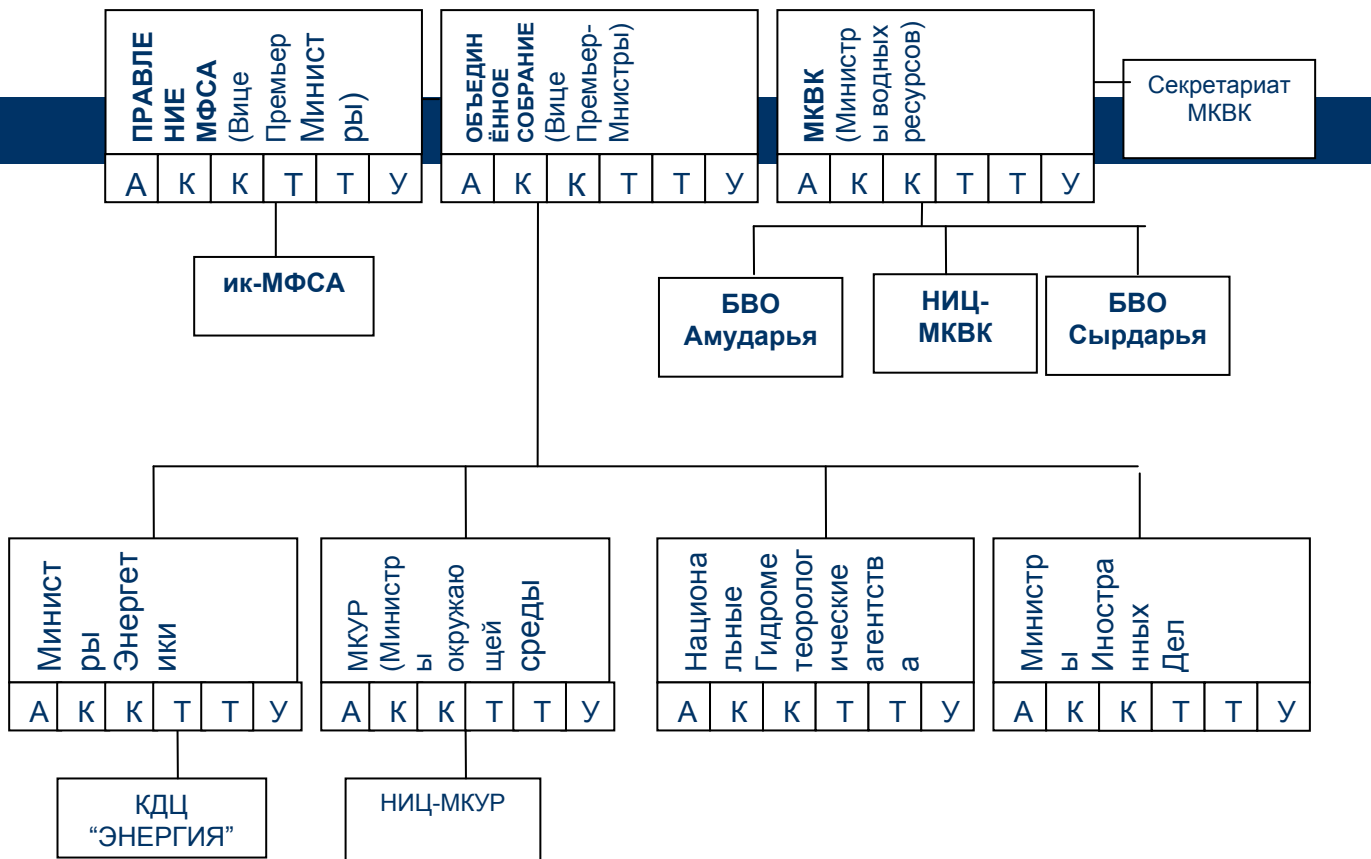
ПРАВЛЕНИЕ МФСА (Вице Премьер Министры)

| А | К | К | Т | Т | У |
|---|---|---|---|---|---|

ик-МФСА

ОБЪЕДИНЁННОЕ СОБРАНИЕ (Вице Премьер-Мнистры)

| А | К | К | Т | Т | У |
|---|---|---|---|---|---|

МКВК (Министры водных ресурсов)

| А | К | К | Т | Т | У |
|---|---|---|---|---|---|

Секретариат МКВК

БВО Амударья

НИЦ-МКВК

БВО Сырдарья

Министры Энергетики

| А | К | К | Т | Т | У |
|---|---|---|---|---|---|

КДЦ “ЭНЕРГИЯ”

МКУР (Министры окружающей среды

| А | К | К | Т | Т | У |
|---|---|---|---|---|---|

НИЦ-МКУР

Национальные Гидрометеорологические агентства

| А | К | К | Т | Т | У |
|---|---|---|---|---|---|

Министры Иностранных Дел

| А | К | К | Т | Т | У |
|---|---|---|---|---|---|